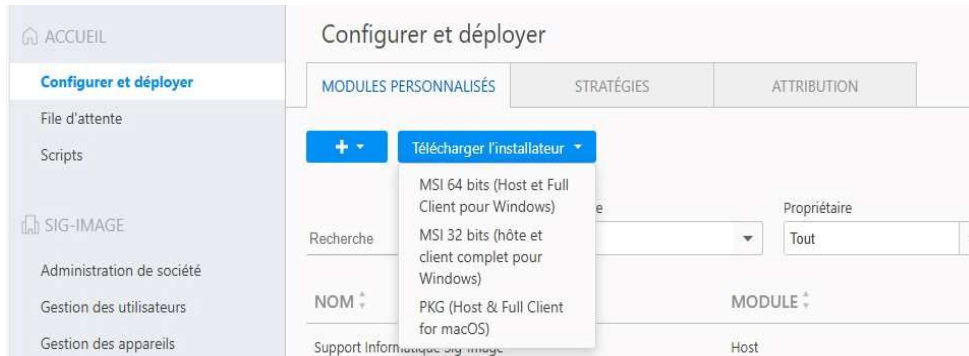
ACCUEIL

Configurer et déployer

File d'attente

Scripts

SIG-IMAGE

Administration de société

Gestion des utilisateurs

Gestion des appareils

Configurer et déployer

| MODULES PERSONNALISÉS | STRATÉGIES | ATTRIBUTION |
|---|---|---|

+ ▾

Télécharger l'installateur ▾

MSI 64 bits (Host et Full Client pour Windows)

MSI 32 bits (hôte et client complet pour Windows)

PKG (Host & Full Client for macOS)

Recherche

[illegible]e

Propriétaire

Tout

NOM

MODULE

Support Informatique Sig-Image

Host